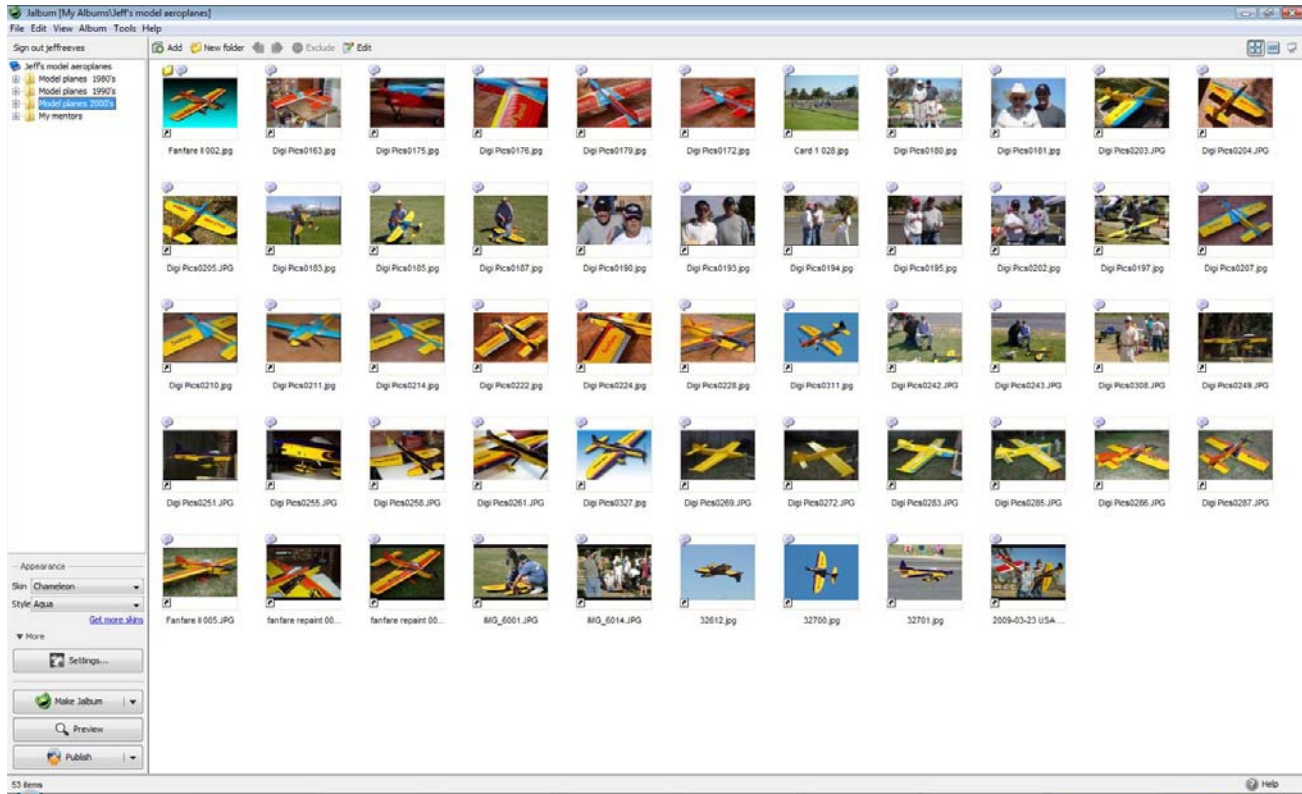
Jalbum [My Albums\Jeff's model aeroplanes]

File Edit View Album Tools Help

Sign out jeffreeves

Add New folder Exclude Edit

Jeff's model aeroplanes
Model planes 1980's
Model planes 1990's
Model planes 2000's
My mentors

Fanfare II 002.jpg
Digi Pics0163.jpg
Digi Pics0175.jpg
Digi Pics0176.jpg
Digi Pics0179.jpg
Digi Pics0172.jpg
Card 1 028.jpg
Digi Pics0180.jpg
Digi Pics0181.jpg
Digi Pics0203.JPG
Digi Pics0204.JPG
Digi Pics0205.JPG
Digi Pics0183.jpg
Digi Pics0185.jpg
Digi Pics0187.jpg
Digi Pics0190.jpg
Digi Pics0193.jpg
Digi Pics0194.jpg
Digi Pics0195.jpg
Digi Pics0202.jpg
Digi Pics0197.jpg
Digi Pics0207.jpg
Digi Pics0210.jpg
Digi Pics0211.jpg
Digi Pics0214.jpg
Digi Pics0222.jpg
Digi Pics0224.jpg
Digi Pics0228.jpg
Digi Pics0311.jpg
Digi Pics0242.JPG
Digi Pics0243.JPG
Digi Pics0308.JPG
Digi Pics0249.JPG
Digi Pics0251.JPG
Digi Pics0255.JPG
Digi Pics0258.JPG
Digi Pics0261.JPG
Digi Pics0327.jpg
Digi Pics0269.JPG
Digi Pics0272.JPG
Digi Pics0283.JPG
Digi Pics0285.JPG
Digi Pics0286.JPG
Digi Pics0287.JPG
Fanfare II 005.JPG
fanfare repaint 00...
fanfare repaint 00...
IMG_6001.JPG
IMG_6014.JPG
32612.jpg
32700.jpg
32701.jpg
2009-03-23 USA ...

Appearance
Skin Chameleon
Style Aqua
Get more skins
More
Settings...
Make Jalbum
Preview
Publish

53 items
Help